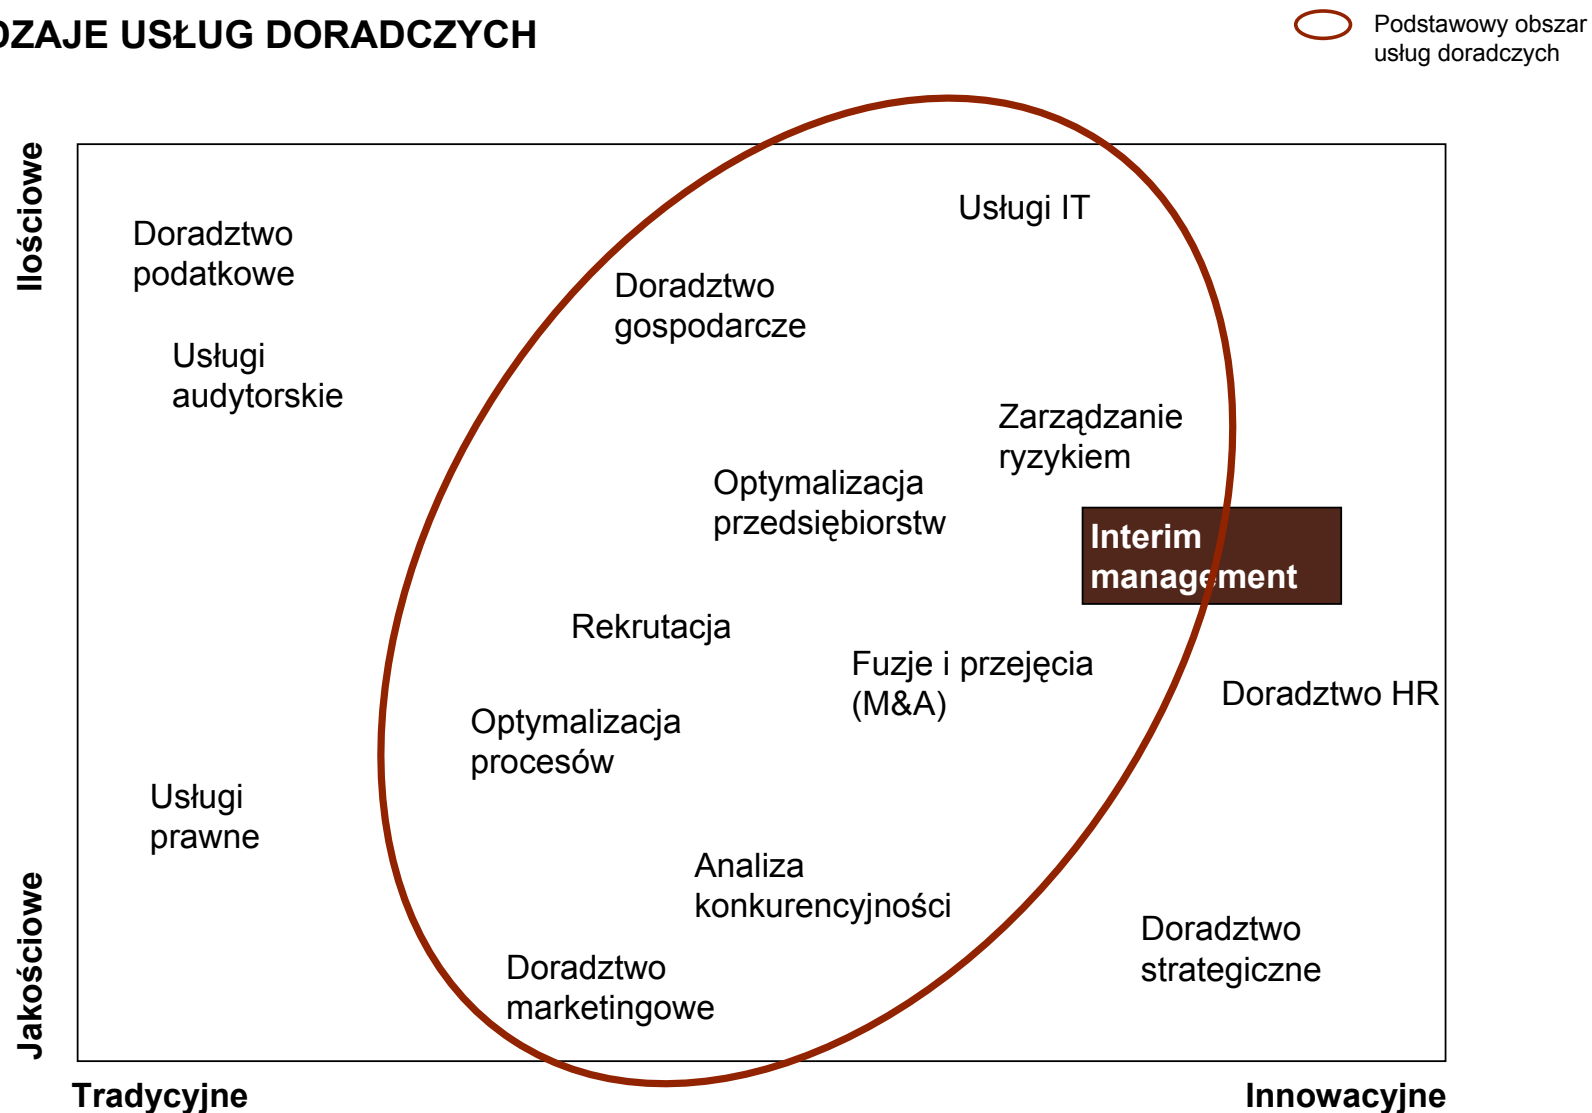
DZAJE USŁUG DORADCZYCH

Podstawowy obszar usług doradczych

Ilościowe

Jakościowe

Doradztwo podatkowe

Usługi audytorskie

Doradztwo gospodarcze

Usługi IT

Zarządzanie ryzykiem

Optymalizacja przedsiębiorstw

Interim management

Rekrutacja

Fuzje i przejęcia (M&A)

Doradztwo HR

Optymalizacja procesów

Usługi prawne

Analiza konkurencyjności

Doradztwo strategiczne

Doradztwo marketingowe

Tradycyjne

Innowacyjne